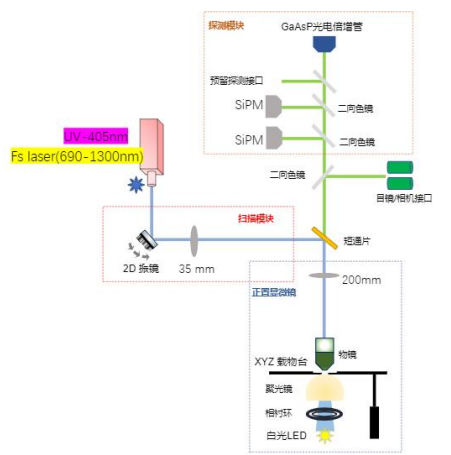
探测模块
GaAsP光电倍增管
预留探测接口
SiPM
二向色镜
SiPM
二向色镜
UV: 405nm
Fs laser(690-1300nm)
二向色镜
目镜/相机接口
扫描模块
短通片
2D 振镜
35 mm
200mm
正置显微镜
XYZ 载物台
物镜
聚光镜
相衬环
白光LED